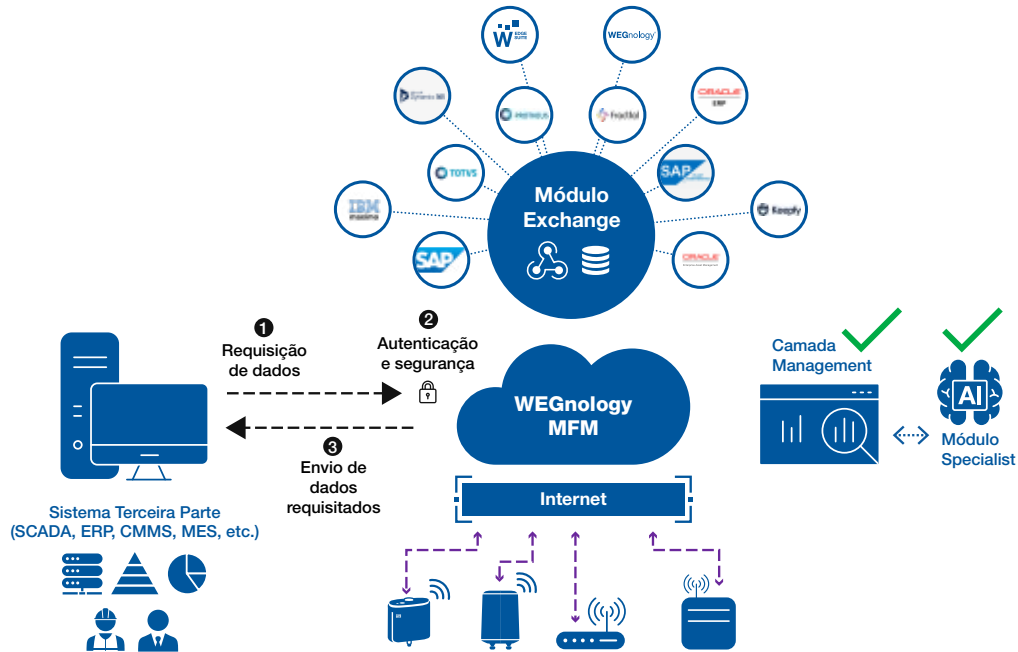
W EDGE SUITE

WEGnology

Dynamics 365

PREDIKX

Fracttal

ORACLE ERP

TOTVS

SAP

IBM maximo

Módulo Exchange

Keepfy

SAP

ORACLE

1 Requisição de dados

2 Autenticação e segurança

3 Envio de dados requisitados

WEGnology MFM

Internet

Camada Management

AI

Módulo Specialist

Sistema Terceira Parte (SCADA, ERP, CMMS, MES, etc.)